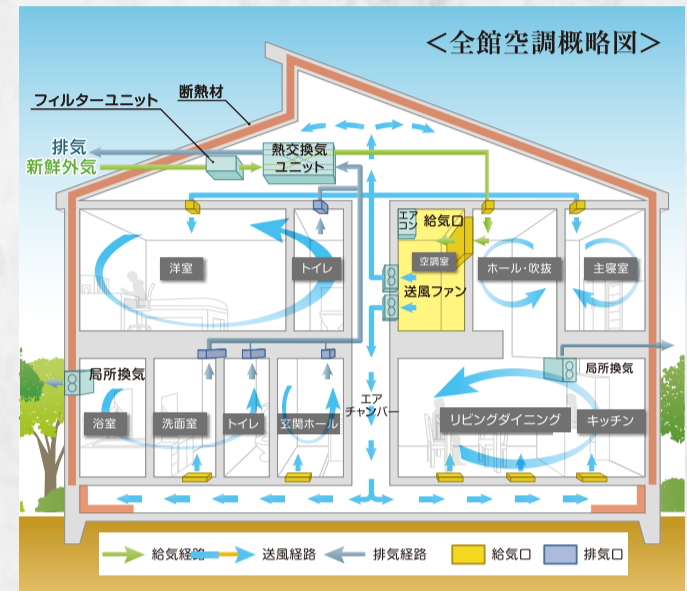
<全館空調概略図>

断熱材
フィルターユニット
排気
新鮮外気
熱交換気ユニット

エアコン
給気口
空調室
送風ファン

洋室
トイレ
ホール・吹抜
主寝室

局所換気
浴室
洗面室
トイレ
玄関ホール
エアチャンバー
局所換気
リビングダイニング
キッチン

給気経路
送風経路
排気経路
給気口
排気口